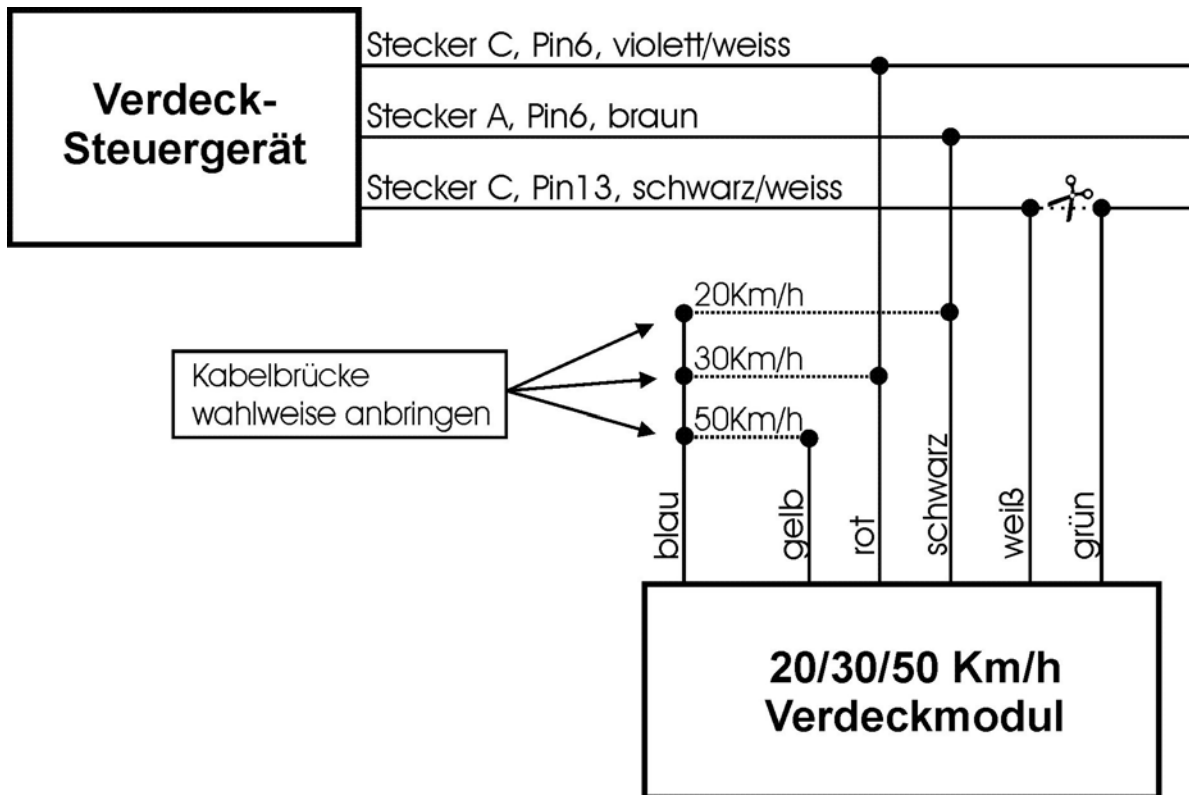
Verdeck-Steuergerät

Stecker C, Pin6, violett/weiss

Stecker A, Pin6, braun

Stecker C, Pin13, schwarz/weiss

20Km/h

30Km/h

50Km/h

Kabelbrücke wahlweise anbringen

blau

gelb

rot

schwarz

weiß

grün

20/30/50 Km/h Verdeckmodul